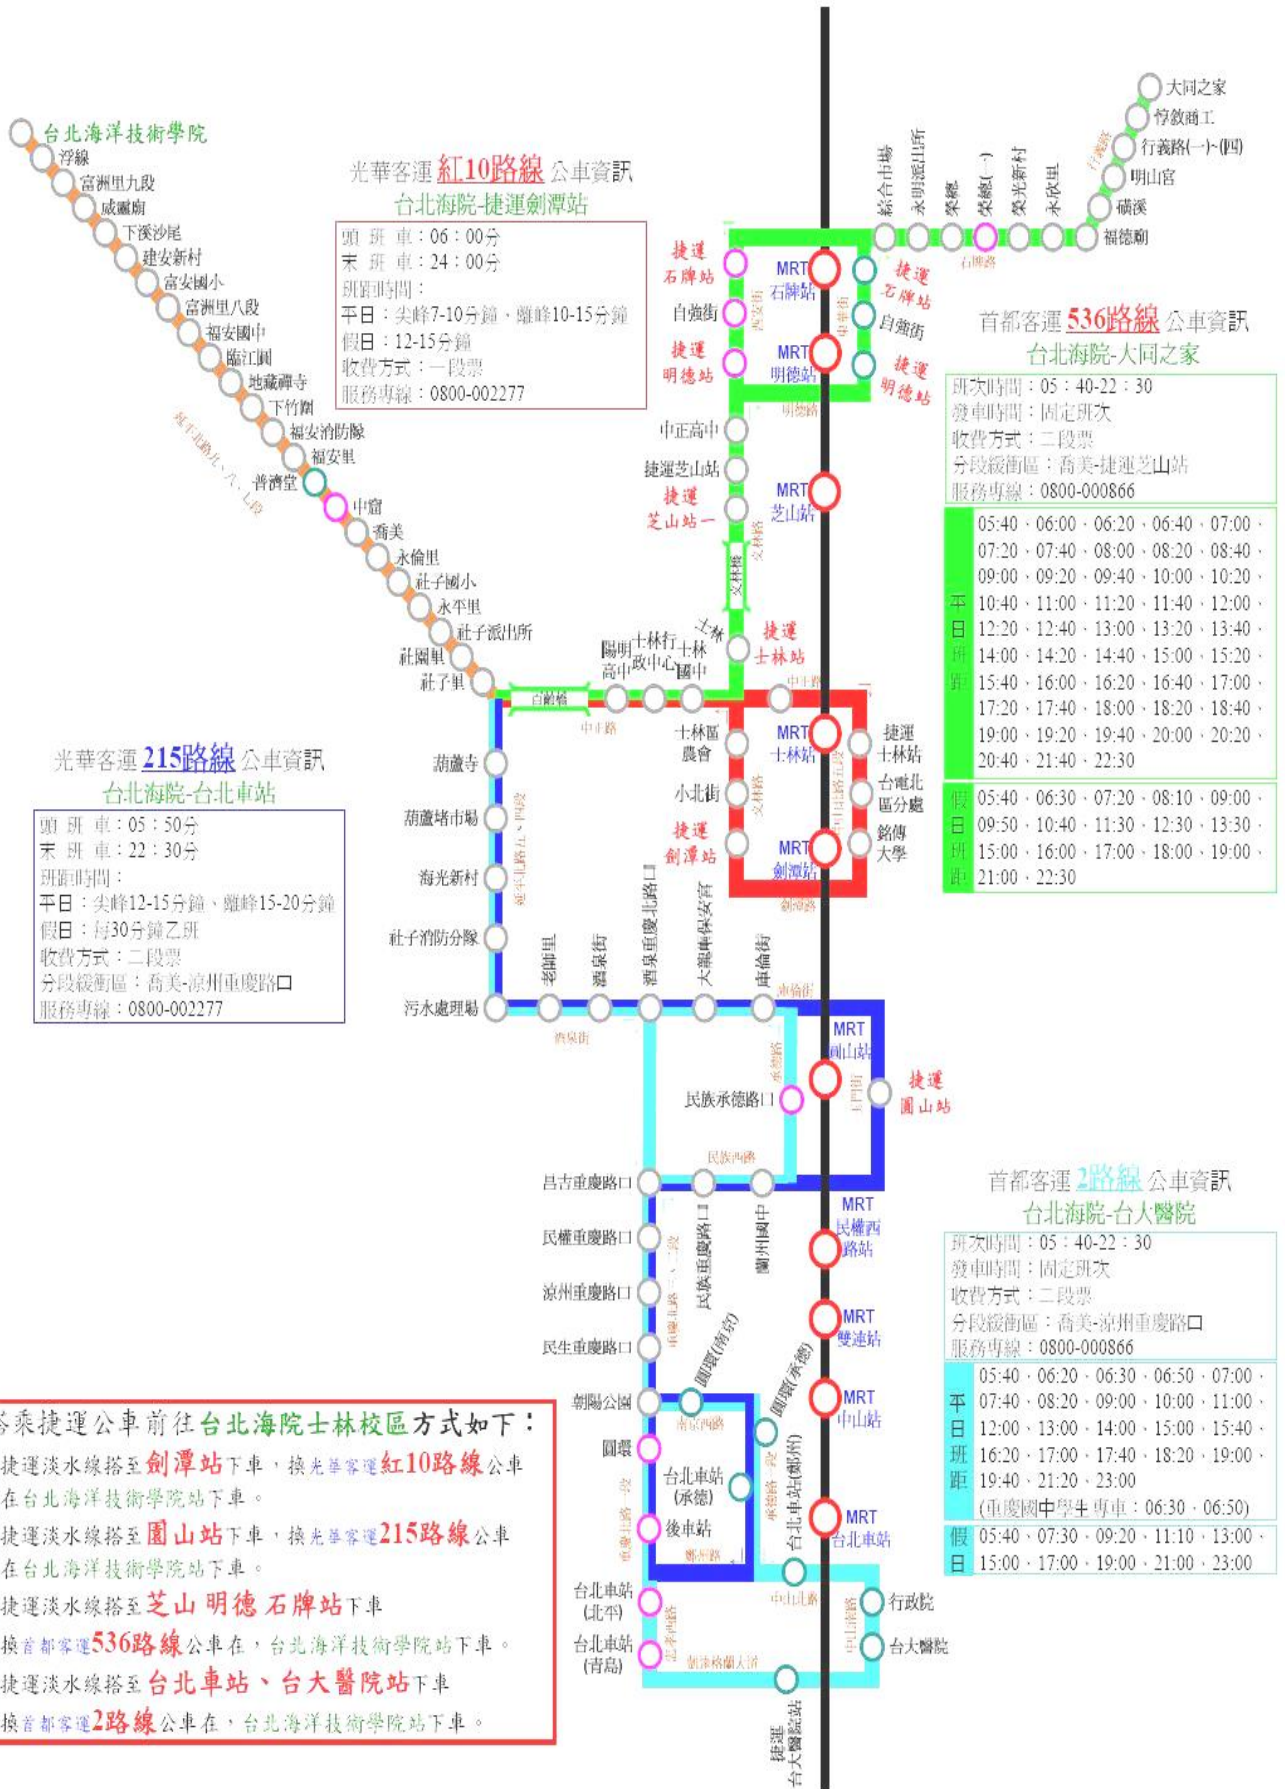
台北海洋技術學院
浮線
富洲里九段
威靈廟
下溪沙尾
建安新村
富安國小
富洲里八段
福安國中
臨江圓
地藏禪寺
下竹圍
福安消防隊
福安里
普濟堂
中寮
喬美
永倫里
社子國小
永平里
社子派出所
社園里
社子里

光華客運 紅10路線 公車資訊
台北海院-捷運劍潭站
頭 班 車：06：00分
末 班 車：24：00分
班距時間：
平日：尖峰7-10分鐘，離峰10-15分鐘
假日：12-15分鐘
收費方式：一段票
服務專線：0800-002277

捷運石牌站
自強街
捷運明德站
MRT石牌站
MRT明德站
捷運石牌站
自強街
捷運明德站
中正高中
捷運芝山站
捷運芝山站一
MRT芝山站
士林
捷運士林站
陽明高中
士林行政中心
士林國中
白鷺橋
中正路
士林區農會
小北街
捷運劍潭站
MRT士林站
MRT劍潭站
捷運士林站
台電北區分處
銘傳大學

綜合市場
永明派出所
榮總
榮總(一)
榮光新村
永欣里
行義路
福德廟
橫溪
明山宮
行義路(一)~(四)
惇敘商工
大同之家

首都客運 536路線 公車資訊
台北海院-大同之家
班次時間：05：40-22：30
發車時間：固定班次
收費方式：二段票
分段緩衝區：喬美-捷運芝山站
服務專線：0800-000866

| 平日班距 | 05:40、06:00、06:20、06:40、07:00、07:20、07:40、08:00、08:20、08:40、09:00、09:20、09:40、10:00、10:20、10:40、11:00、11:20、11:40、12:00、12:20、12:40、13:00、13:20、13:40、14:00、14:20、14:40、15:00、15:20、15:40、16:00、16:20、16:40、17:00、17:20、17:40、18:00、18:20、18:40、19:00、19:20、19:40、20:00、20:20、20:40、21:40、22:30 |
|---|---|
| 假日班距 | 05:40、06:30、07:20、08:10、09:00、09:50、10:40、11:30、12:30、13:30、15:00、16:00、17:00、18:00、19:00、21:00、22:30 |

光華客運 215路線 公車資訊
台北海院-台北車站
頭 班 車：05：50分
末 班 車：22：30分
班距時間：
平日：尖峰12-15分鐘，離峰15-20分鐘
假日：每30分鐘乙班
收費方式：二段票
分段緩衝區：喬美-涼州重慶路口
服務專線：0800-002277

葫蘆寺
葫蘆堵市場
海光新村
社子消防分隊
污水處理場
老師里
酒泉街
酒泉重慶北路口
大龍峒保安宮
庫倫街
MRT圓山站
捷運圓山站
民族承德路口
昌吉重慶路口
民權重慶路口
涼州重慶路口
民生重慶路口
民族重慶路口
蘭州國中
朝陽公園
圓環(南京)
圓環(承德)
圓環
台北車站(承德)
後車站
台北車站(鄭州)
台北車站(北平)
台北車站(青島)
行政院
台大醫院
捷運台大醫院站
MRT民權西路站
MRT雙連站
MRT中山站
MRT台北車站

首都客運 2路線 公車資訊
台北海院-台大醫院
班次時間：05：40-22：30
發車時間：固定班次
收費方式：二段票
分段緩衝區：喬美-涼州重慶路口
服務專線：0800-000866

| 平日班距 | 05:40、06:20、06:30、06:50、07:00、07:40、08:20、09:00、10:00、11:00、12:00、13:00、14:00、15:00、15:40、16:20、17:00、17:40、18:20、19:00、19:40、21:20、23:00 (重慶國中學生專車：06:30、06:50) |
|---|---|
| 假日 | 05:40、07:30、09:20、11:10、13:00、15:00、17:00、19:00、21:00、23:00 |

搭乘捷運公車前往台北海院士林校區方式如下：
捷運淡水線搭至劍潭站下車，換光華客運紅10路線公車在台北海洋技術學院站下車。
捷運淡水線搭至圓山站下車，換光華客運215路線公車在台北海洋技術學院站下車。
捷運淡水線搭至芝山 明德 石牌站下車
換首都客運536路線公車在，台北海洋技術學院站下車。
捷運淡水線搭至台北車站、台大醫院站下車
換首都客運2路線公車在，台北海洋技術學院站下車。